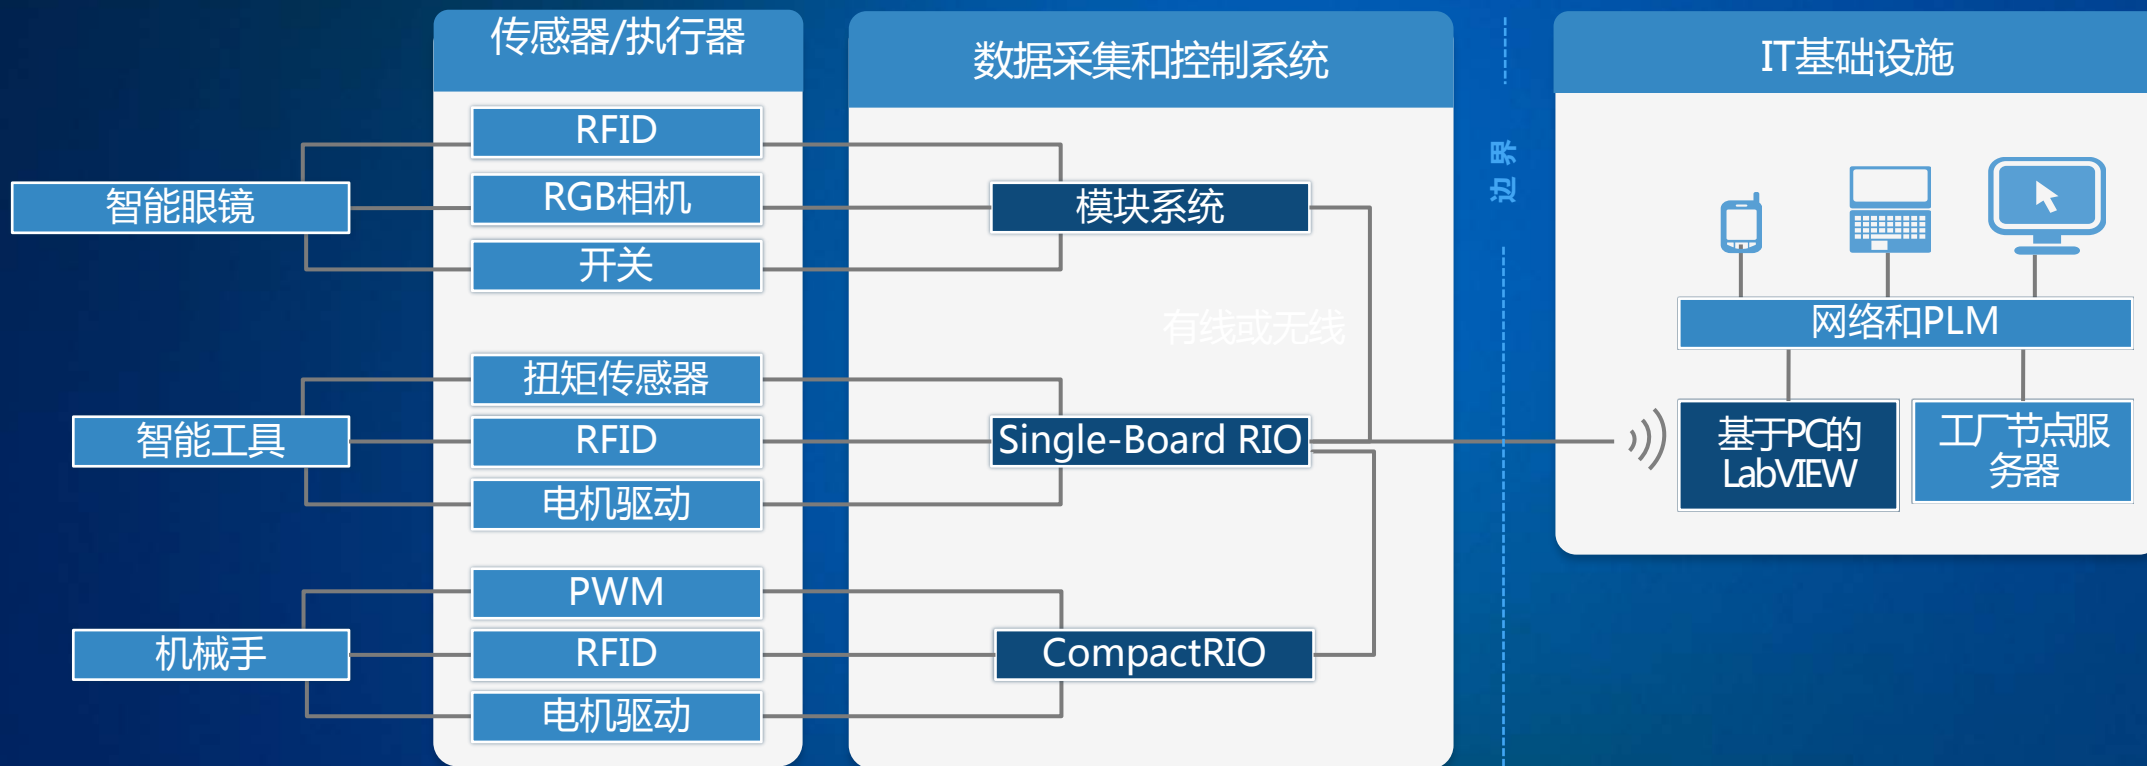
传感器/执行器

数据采集和控制系统

IT基础设施

边界

智能眼镜

RFID

RGB相机

开关

模块系统

有线或无线

扭矩传感器

智能工具

RFID

Single-Board RIO

电机驱动

PWM

机械手

RFID

CompactRIO

电机驱动

网络和PLM

基于PC的 LabVIEW

工厂节点服务器